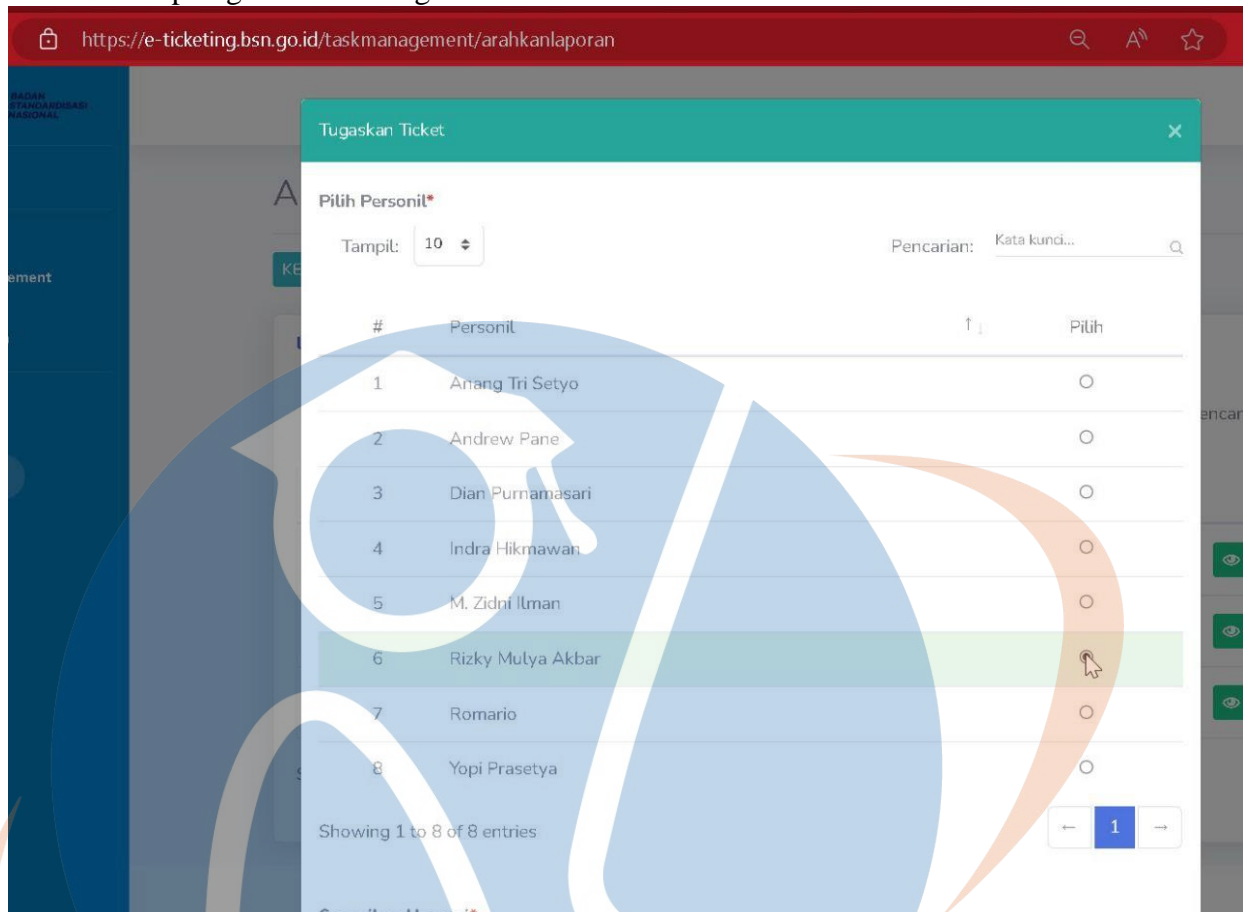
https://e-ticketing.bsn.go.id/taskmanagement/arahkanlaporan

BADAN STANDARDISASI NASIONAL

ement

A

KE

Tugaskan Ticket ×

Pilih Personil*

Tampil: 10

Pencarian: Kata kunci...

| # | Personil | Pilih |
|---|---|---|
| 1 | Anang Tri Setyo | ○ |
| 2 | Andrew Pane | ○ |
| 3 | Dian Purnamasari | ○ |
| 4 | Indra Hikmawan | ○ |
| 5 | M. Zidni Ilman | ○ |
| 6 | Rizky Mulya Akbar | ○ |
| 7 | Romario | ○ |
| 8 | Yopi Prasetya | ○ |

Showing 1 to 8 of 8 entries

← 1 →

encar